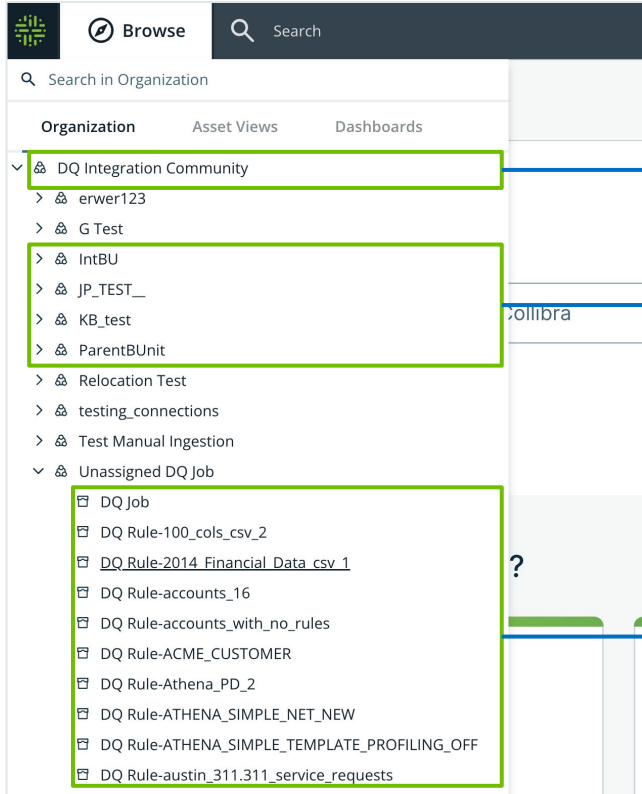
Browse

Search

Search in Organization

Organization Asset Views Dashboards

DQ Integration Community
erwer123
G Test
IntBU
JP_TEST__
KB_test
ParentBUnit
Relocation Test
testing_connections
Test Manual Ingestion
Unassigned DQ Job
DQ Job
DQ Rule-100_cols_csv_2
DQ Rule-2014_Financial_Data_csv_1
DQ Rule-accounts_16
DQ Rule-accounts_with_no_rules
DQ Rule-ACME_CUSTOMER
DQ Rule-Athena_PD_2
DQ Rule-ATHENA_SIMPLE_NET_NEW
DQ Rule-ATHENA_SIMPLE_TEMPLATE_PROFILING_OFF
DQ Rule-austin_311.311_service_requests

Collibra

?